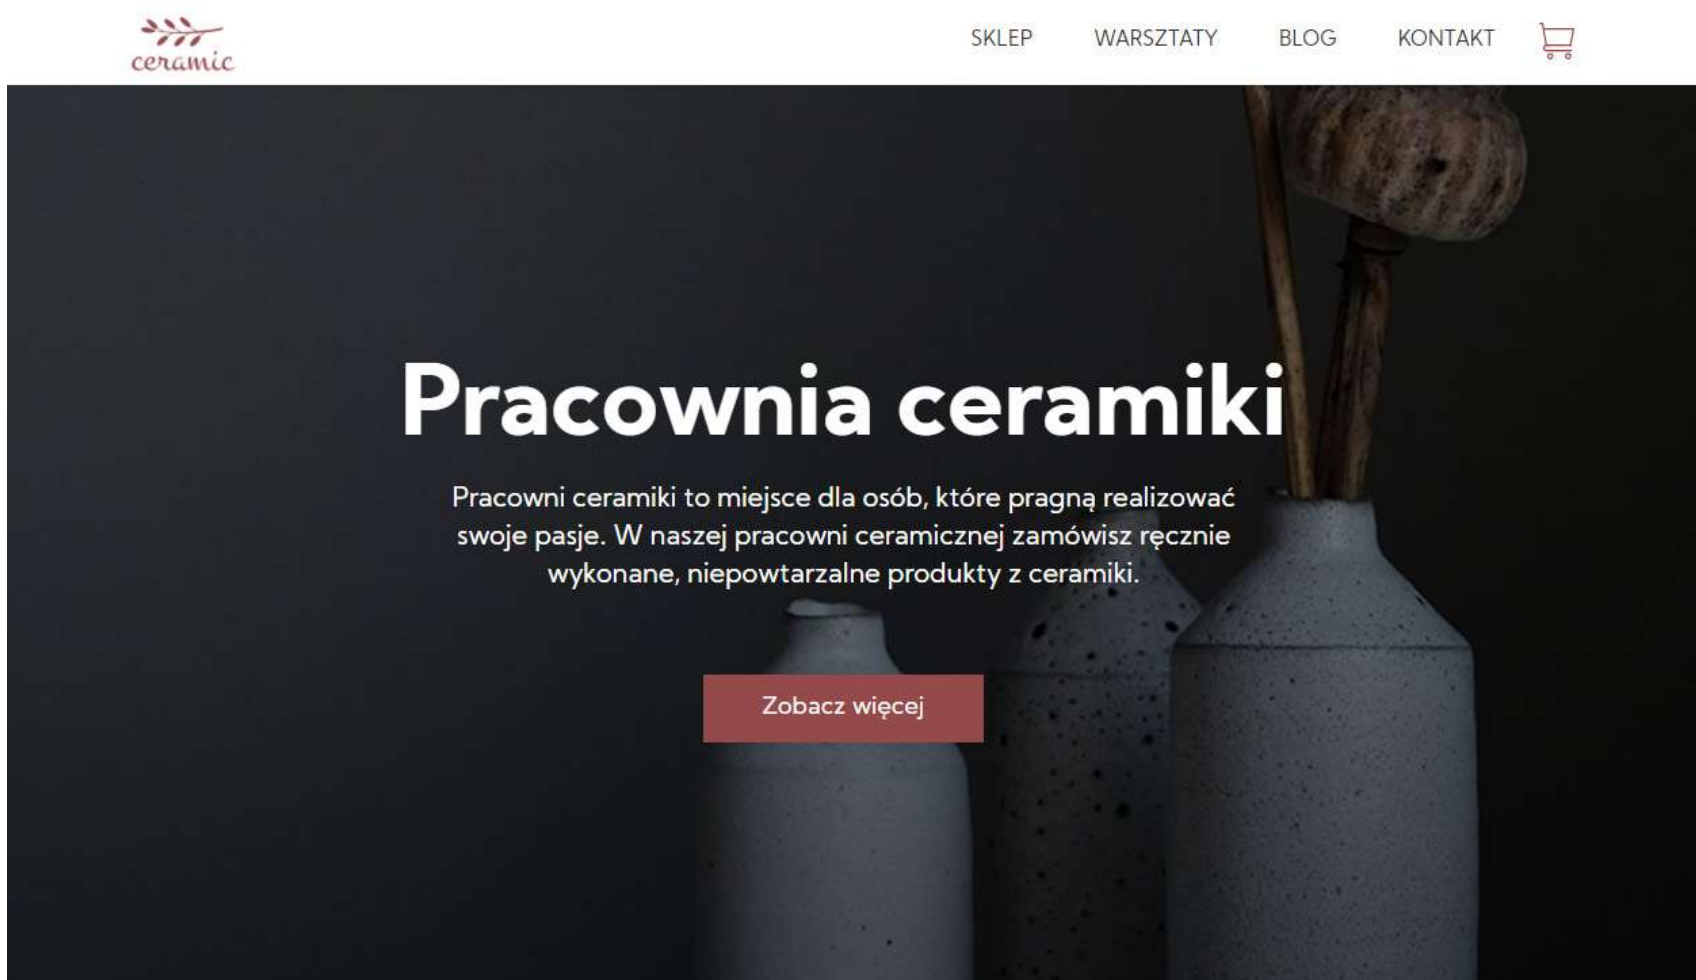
ceramic

SKLEP WARSZTATY BLOG KONTAKT

Pracownia ceramiki

Pracowni ceramiki to miejsce dla osób, które pragną realizować swoje pasje. W naszej pracowni ceramicznej zamówisz ręcznie wykonane, niepowtarzalne produkty z ceramiki.

Zobacz więcej